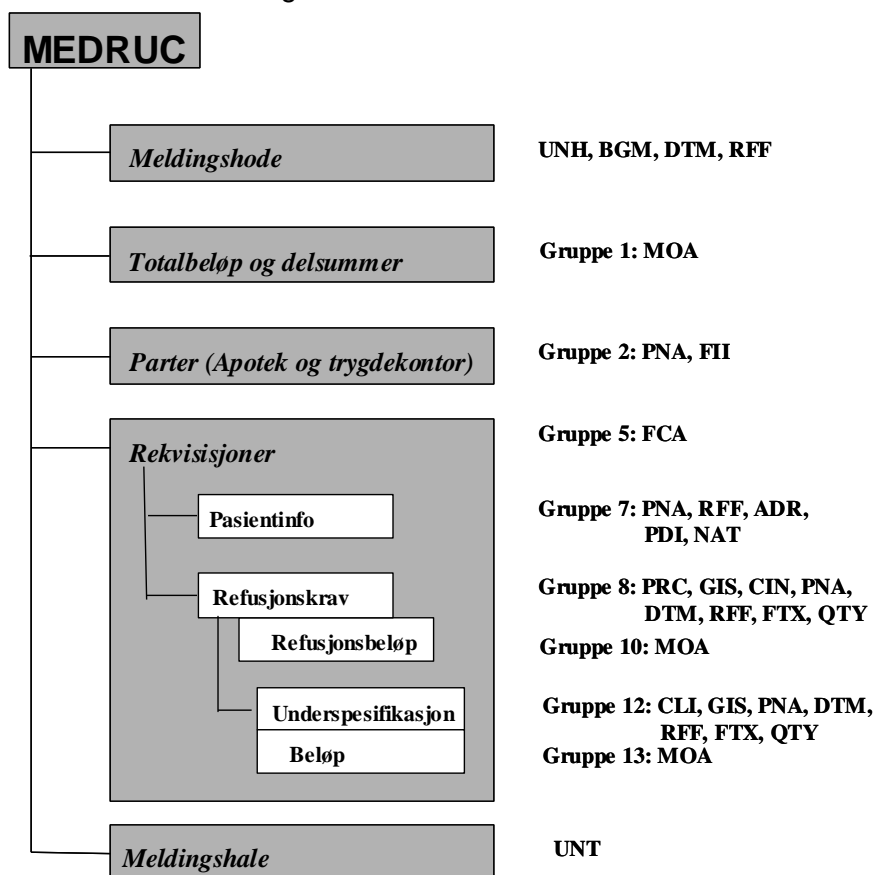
MEDRUC

Meldingshode

UNH, BGM, DTM, RFF

Totalbeløp og delsummer

Gruppe 1: MOA

Parter (Apotek og trygdekontor)

Gruppe 2: PNA, FII

Rekvisisjoner

Gruppe 5: FCA

Pasientinfo

Gruppe 7: PNA, RFF, ADR, PDI, NAT

Refusjonskrav

Gruppe 8: PRC, GIS, CIN, PNA, DTM, RFF, FTX, QTY

Refusjonsbeløp

Gruppe 10: MOA

Underspesifikasjon

Gruppe 12: CLI, GIS, PNA, DTM, RFF, FTX, QTY

Beløp

Gruppe 13: MOA

Meldingshale

UNT